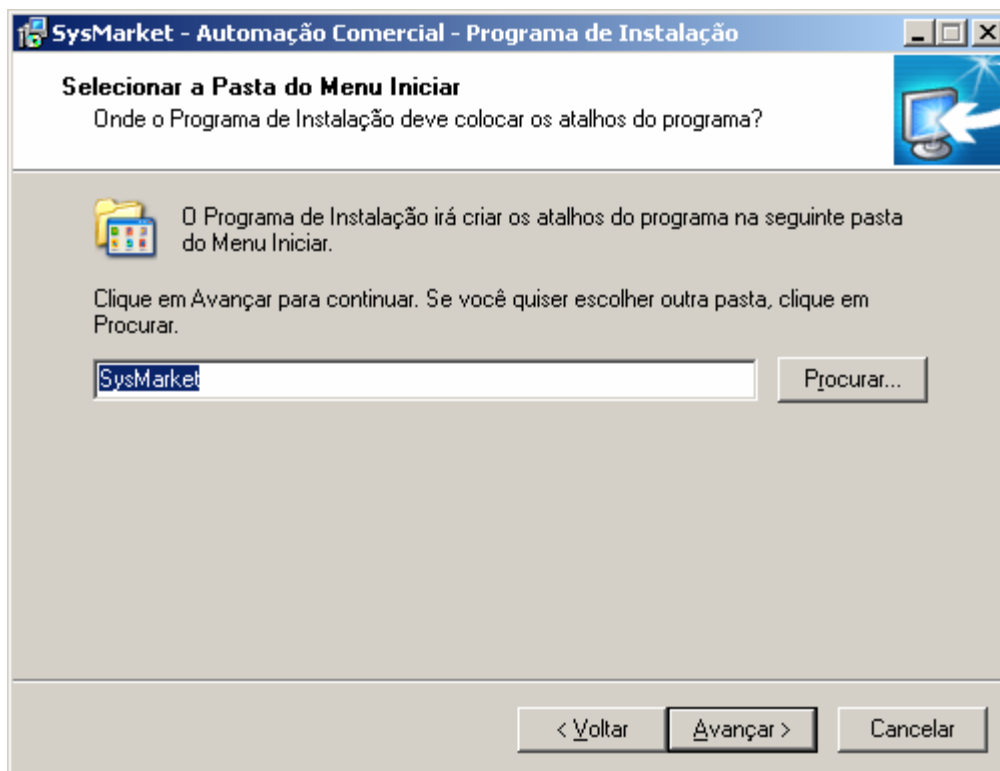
SysMarket - Automação Comercial - Programa de Instalação

Selecionar a Pasta do Menu Iniciar
Onde o Programa de Instalação deve colocar os atalhos do programa?

O Programa de Instalação irá criar os atalhos do programa na seguinte pasta do Menu Iniciar.

Clique em Avançar para continuar. Se você quiser escolher outra pasta, clique em Procurar.

SysMarket

Procurar...

< Voltar

Avançar >

Cancelar